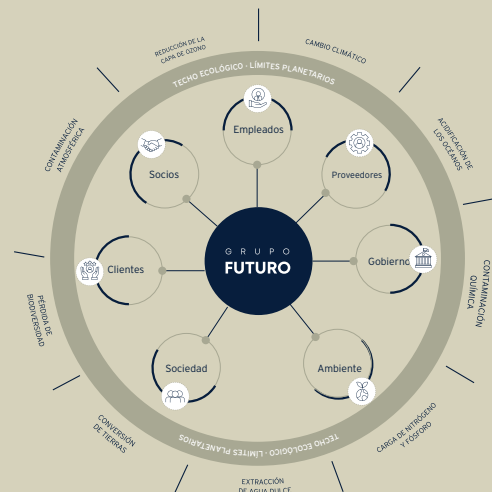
REDUCCIÓN DE LA CAPA DE OZONO

CAMBIO CLIMÁTICO

TECHO ECOLÓGICO · LÍMITES PLANETARIOS

ACIDIFICACIÓN DE LOS OCÉANOS

CONTAMINACIÓN QUÍMICA

CARGA DE NITRÓGENO Y FÓSFORO

EXTRACCIÓN DE AGUA DULCE

CONVERSIÓN DE TIERRAS

PÉRDIDA DE BIODIVERSIDAD

CONTAMINACIÓN ATMOSFÉRICA

TECHO ECOLÓGICO · LÍMITES PLANETARIOS

Empleados

Proveedores

Gobierno

Ambiente

Sociedad

Clientes

Socios

GRUPO
FUTURO